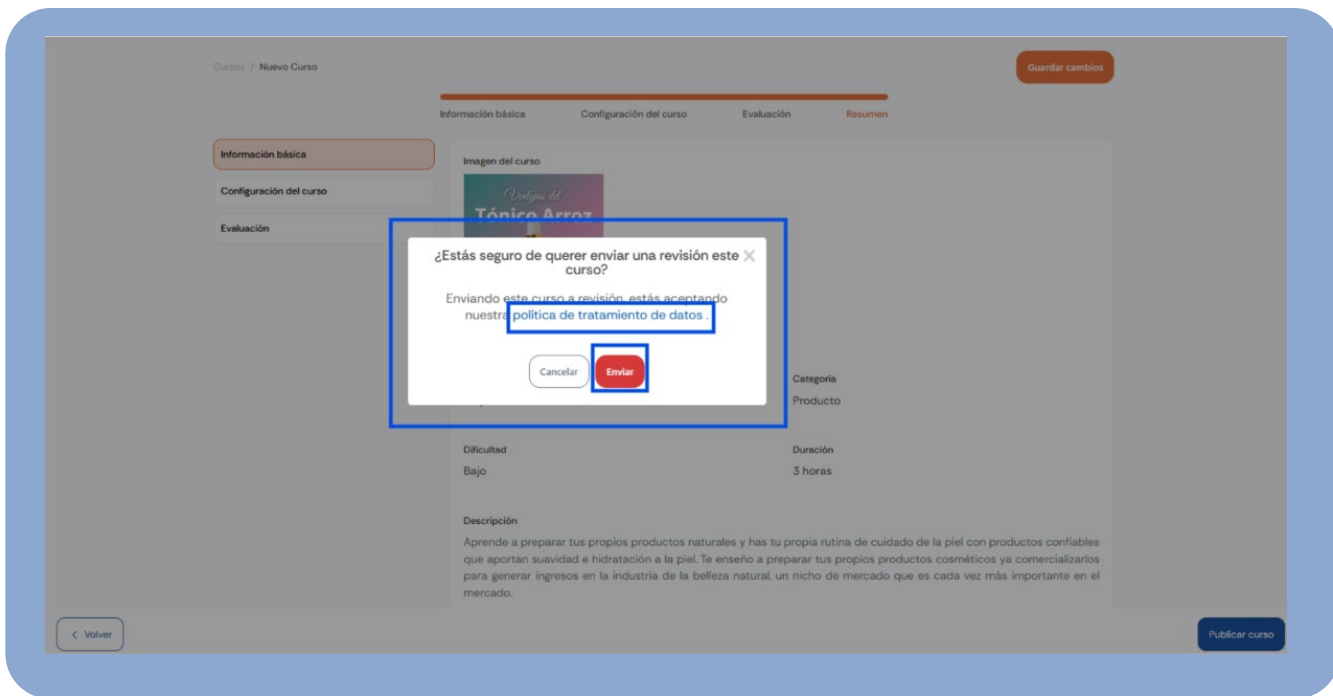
Cursos / Nuevo Curso

Guardar cambios

Información básica Configuración del curso Evaluación Resumen

Información básica

Configuración del curso

Evaluación

Imagen del curso

Ventajas del Tónico Arroz

¿Estás seguro de querer enviar una revisión este curso?

Enviando este curso a revisión, estás aceptando nuestra política de tratamiento de datos .

Cancelar Enviar

Categoria
Producto

Dificultad
Bajo

Duración
3 horas

Descripción
Aprende a preparar tus propios productos naturales y has tu propia rutina de cuidado de la piel con productos confiables que aportan suavidad e hidratación a la piel. Te enseño a preparar tus propios productos cosméticos ya comercializarlos para generar ingresos en la industria de la belleza natural, un nicho de mercado que es cada vez más importante en el mercado.

< Volver

Publicar curso